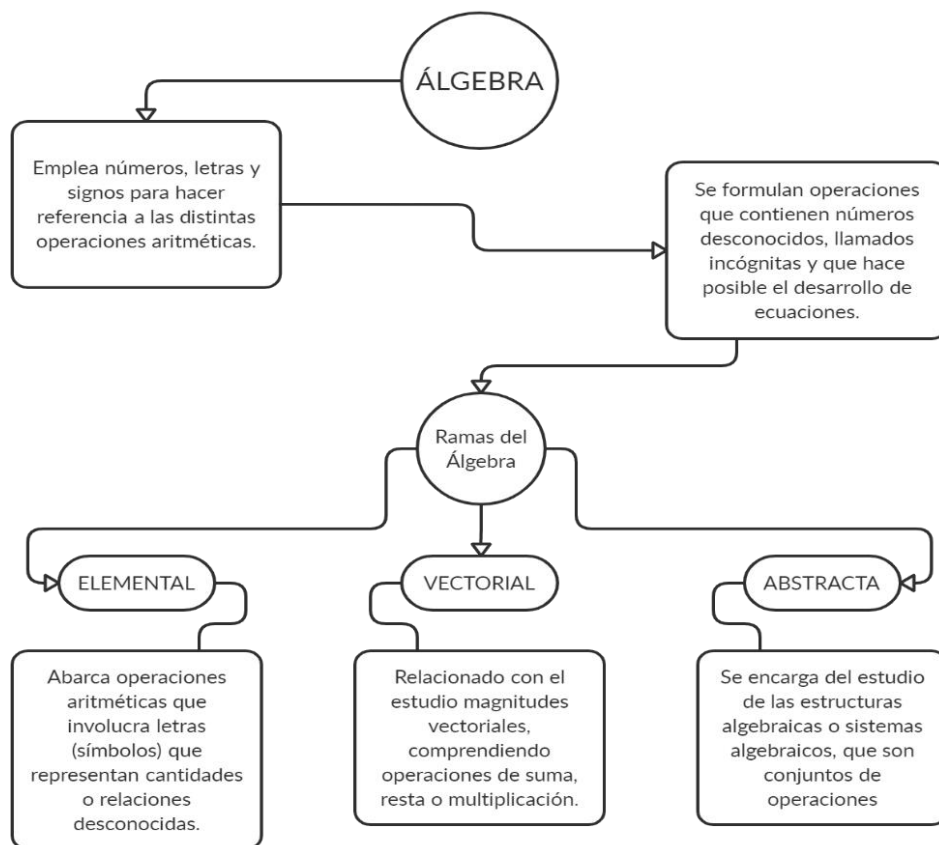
ÁLGEBRA

Emplea números, letras y signos para hacer referencia a las distintas operaciones aritméticas.

Se formulan operaciones que contienen números desconocidos, llamados incógnitas y que hace posible el desarrollo de ecuaciones.

Ramas del Álgebra

ELEMENTAL

Abarca operaciones aritméticas que involucra letras (símbolos) que representan cantidades o relaciones desconocidas.

VECTORIAL

Relacionado con el estudio magnitudes vectoriales, comprendiendo operaciones de suma, resta o multiplicación.

ABSTRACTA

Se encarga del estudio de las estructuras algebraicas o sistemas algebraicos, que son conjuntos de operaciones